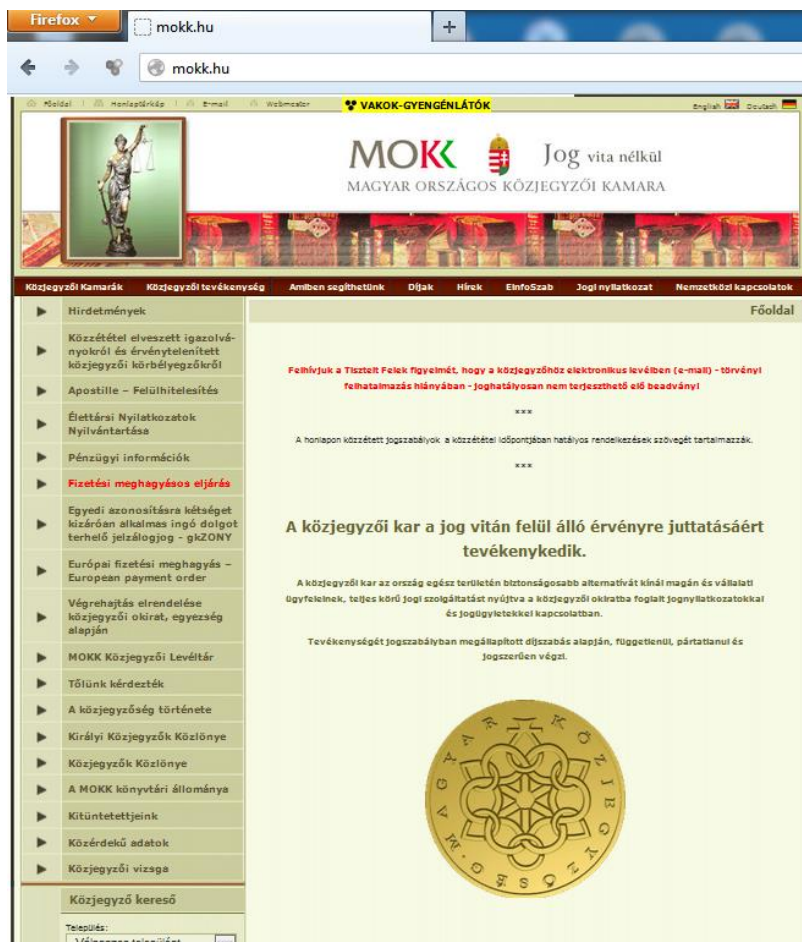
Firefox
mokk.hu
+
mokk.hu

Főoldal | Honlaptérkép | E-mail | Webmester
VAKOK-GYENGÉNLÁTÓK
English Deutsch

MOKK Jog vita nélkül
MAGYAR ORSZÁGOS KÖZJEGYZŐI KAMARA

Közjegyzői Kamarák | Közjegyzői tevékenység | Amiben segíthetünk | Díjak | Hírek | EinfoSzab | Jogi nyilatkozat | Nemzetközi kapcsolatok

Hirdetmények
Közzététel elveszett igazolványokról és érvénytelenített közjegyzői körbélyegzőkről
Apostille – Felülhitelesítés
Élettársi Nyilatkozatok Nyilvántartása
Pénzügyi információk
Fizetési meghagyásos eljárás
Egyedi azonosításra kétséget kizáróan alkalmas ingó dolgot terhelő jelzálogjog - gkZONY
Európai fizetési meghagyás – European payment order
Végrehajtás elrendelése közjegyzői okirat, egyezség alapján
MOKK Közjegyzői Levéltár
Tőlünk kérdezték
A közjegyzőség története
Királyi Közjegyzők Közlönye
Közjegyzők Közlönye
A MOKK könyvtári állománya
Kitüntetettjeink
Közérdekű adatok
Közjegyzői vizsga

Közjegyző kereső
Település:
Válasszon települést

Főoldal

Felhívjuk a Tisztelt Felek figyelmét, hogy a közjegyzőhöz elektronikus levélben (e-mail) - törvényi felhatalmazás hiányában - joghatályosan nem terjeszthető elő beadvány!

***

A honlapon közzétett jogszabályok a közzététel időpontjában hatályos rendelkezések szövegét tartalmazzák.

***

A közjegyzői kar a jog vitán felül álló érvényre juttatásáért tevékenykedik.

A közjegyzői kar az ország egész területén biztonságosabb alternatívát kínál magán és vállalati ügyfeleinek, teljes körű jogi szolgáltatást nyújtva a közjegyzői okiratba foglalt jognyilatkozatokkal és jogügyletekkel kapcsolatban.

Tevékenységét jogszabályban megállapított díjszabás alapján, függetlenül, pártatlanul és jogszerűen végzi.

MAGYAR KÖZJEGYZŐSÉG